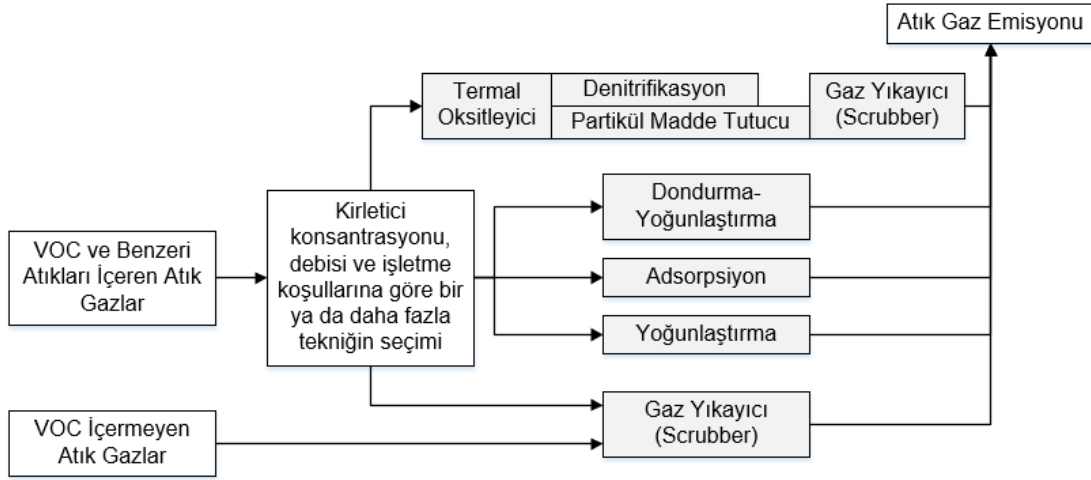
Atık Gaz Emisyonu

Termal Oksitleyici

Denitrifikasyon

Partikül Madde Tutucu

Gaz Yıkayıcı (Scrubber)

VOC ve Benzeri Atıkları İçeren Atık Gazlar

Kirletici konsantrasyonu, debisi ve işletme koşullarına göre bir ya da daha fazla tekniğin seçimi

Dondurma-Yoğunlaştırma

Adsorpsiyon

Yoğunlaştırma

VOC İçermeyen Atık Gazlar

Gaz Yıkayıcı (Scrubber)